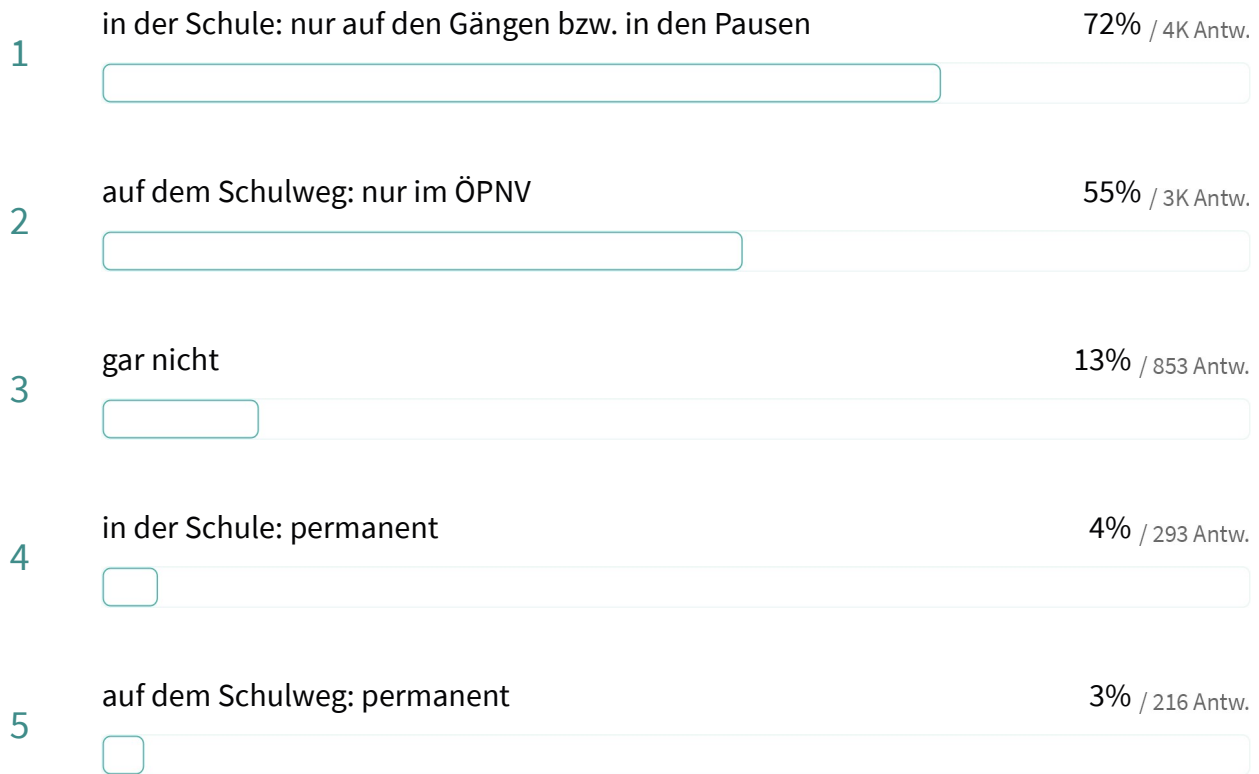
1
in der Schule: nur auf den Gängen bzw. in den Pausen
72% / 4K Antw.

2
auf dem Schulweg: nur im ÖPNV
55% / 3K Antw.

3
gar nicht
13% / 853 Antw.

4
in der Schule: permanent
4% / 293 Antw.

5
auf dem Schulweg: permanent
3% / 216 Antw.